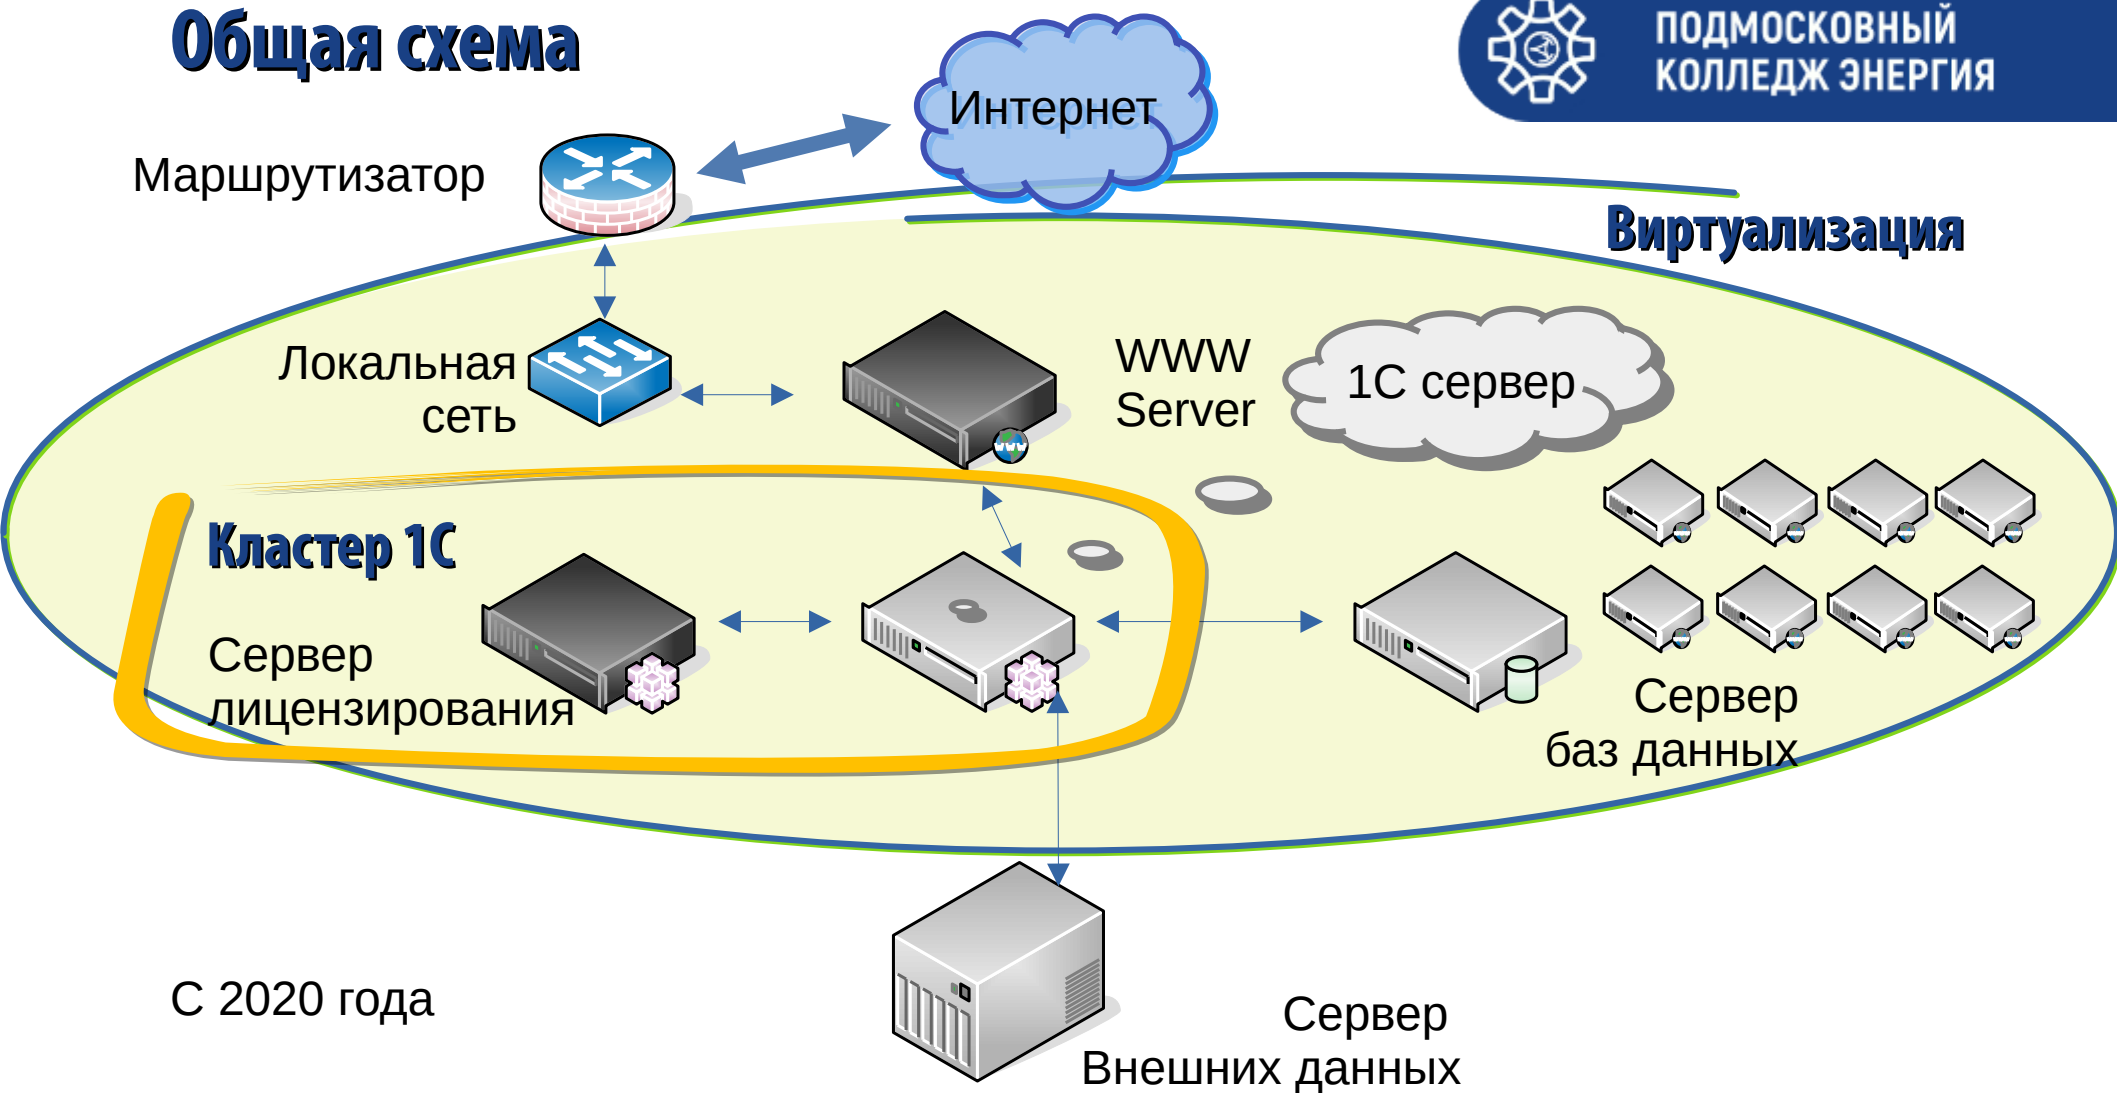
Общая схема

ПОДМОСКОВНЫЙ КОЛЛЕДЖ ЭНЕРГИЯ

Интернет

Маршрутизатор

Виртуализация

Локальная сеть

WWW Server

1С сервер

Кластер 1С

Сервер лицензирования

Сервер баз данных

С 2020 года

Сервер Внешних данных